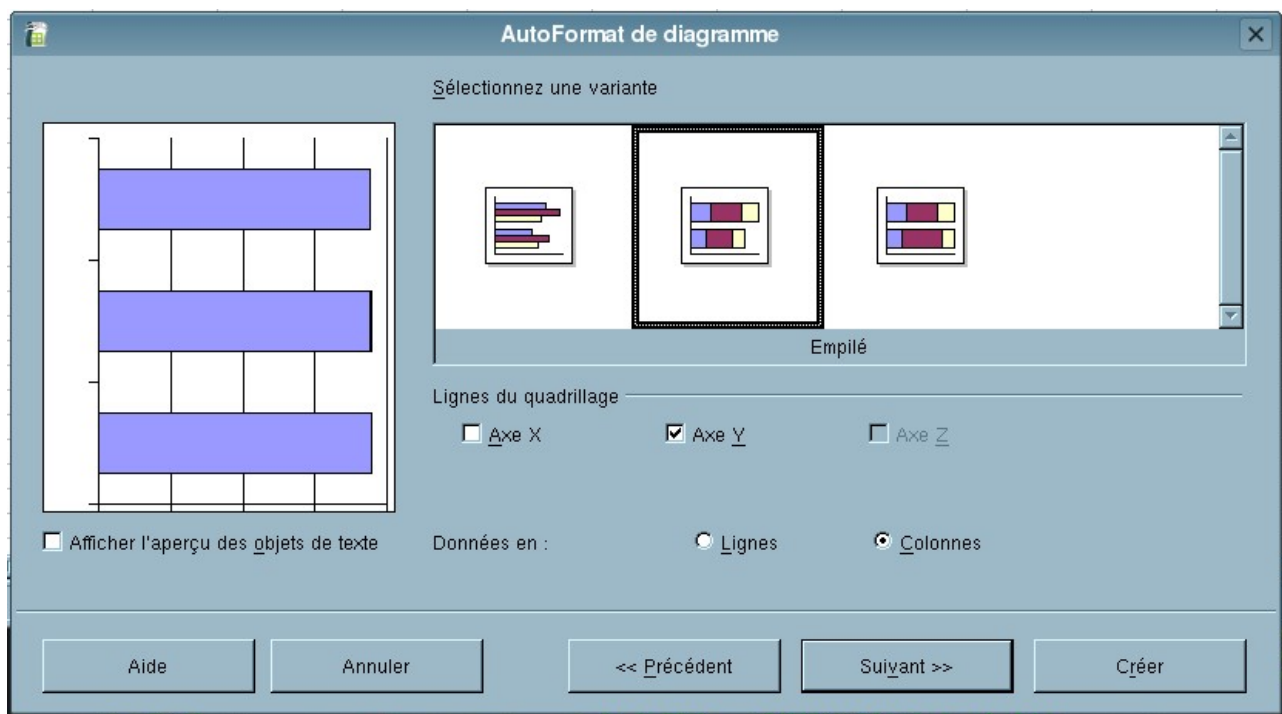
AutoFormat de diagramme

Sélectionnez une variante

Empilé

Lignes du quadrillage

Axe X

Axe Y

Axe Z

Afficher l'aperçu des objets de texte

Données en :

Lignes

Colonnes

Aide

Annuler

<< Précédent

Suivant >>

Créer